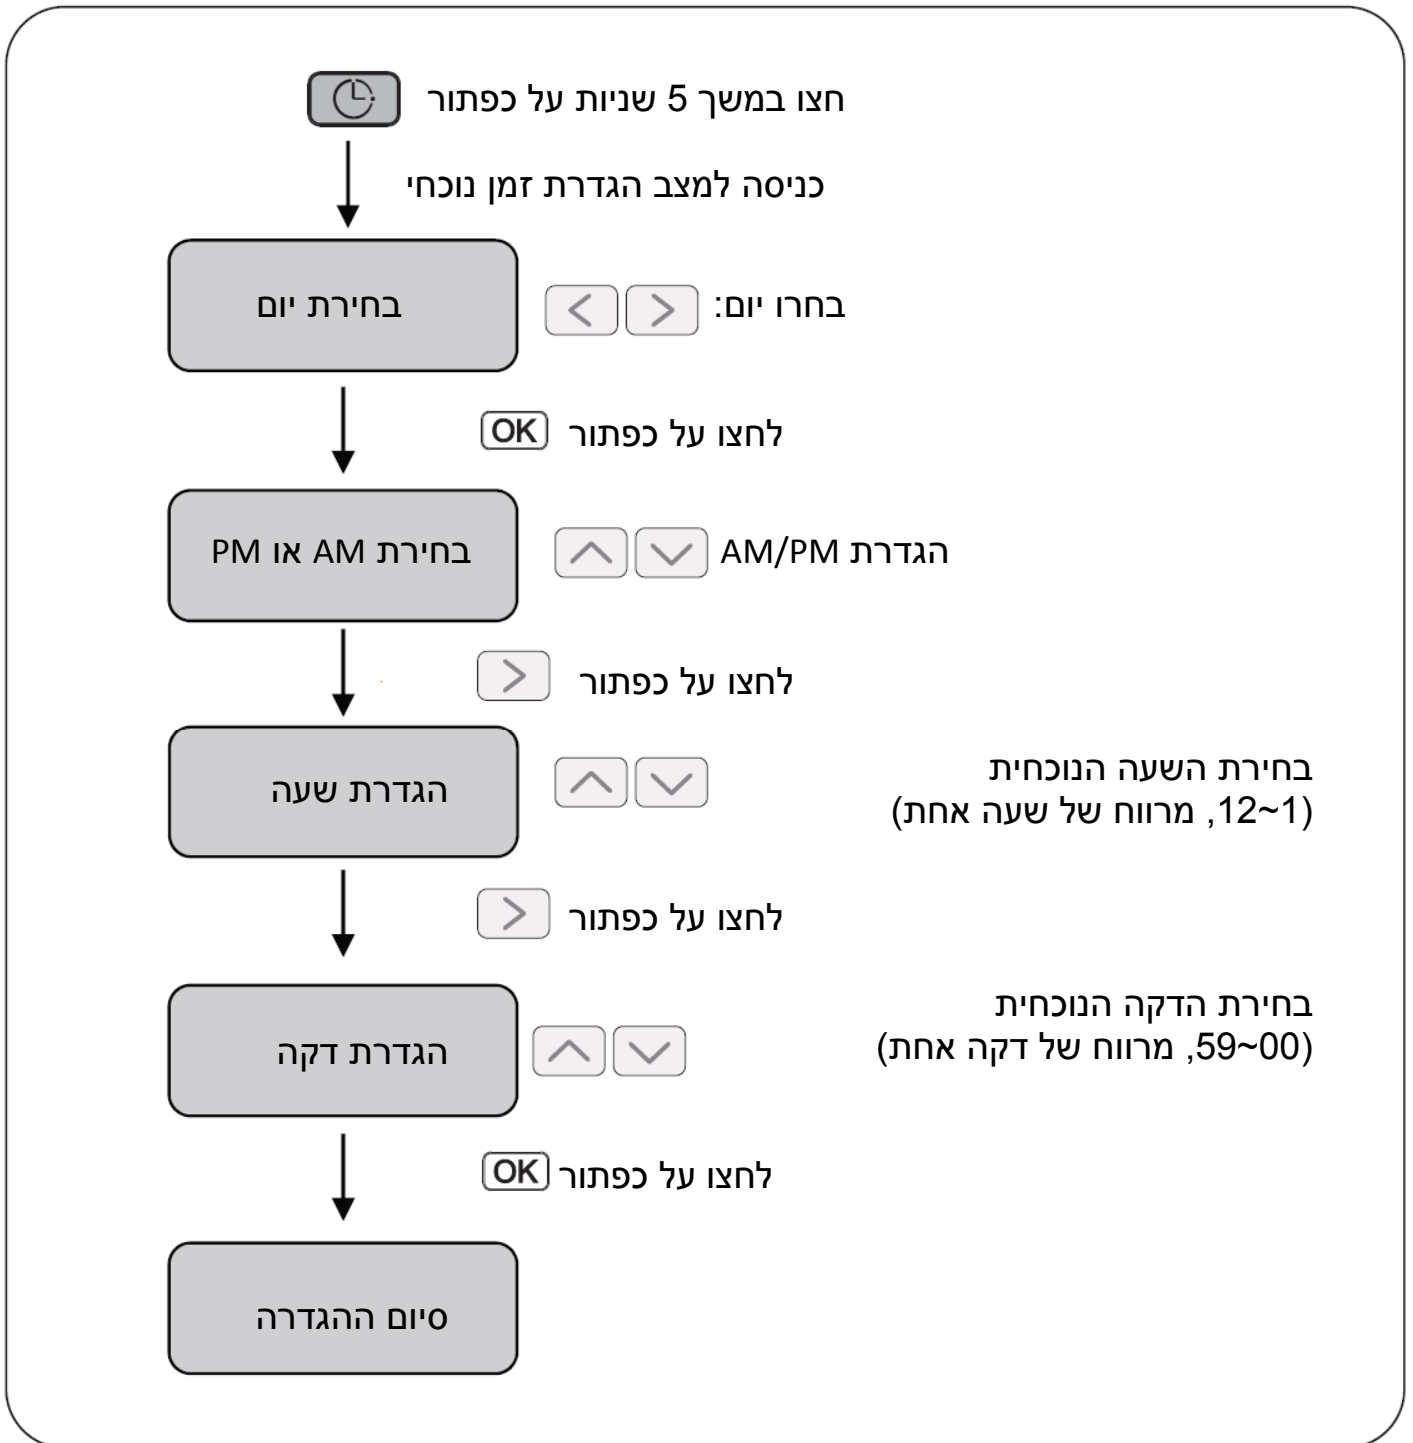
חצו במשך 5 שניות על כפתור

כניסה למצב הגדרת זמן נוכחי

בחירת יום

בחרו יום:

לחצו על כפתור OK

בחירת AM או PM

הגדרת AM/PM

לחצו על כפתור

הגדרת שעה

בחירת השעה הנוכחית (1~12, מרווח של שעה אחת)

לחצו על כפתור

הגדרת דקה

בחירת הדקה הנוכחית (00~59, מרווח של דקה אחת)

לחצו על כפתור OK

סיום ההגדרה